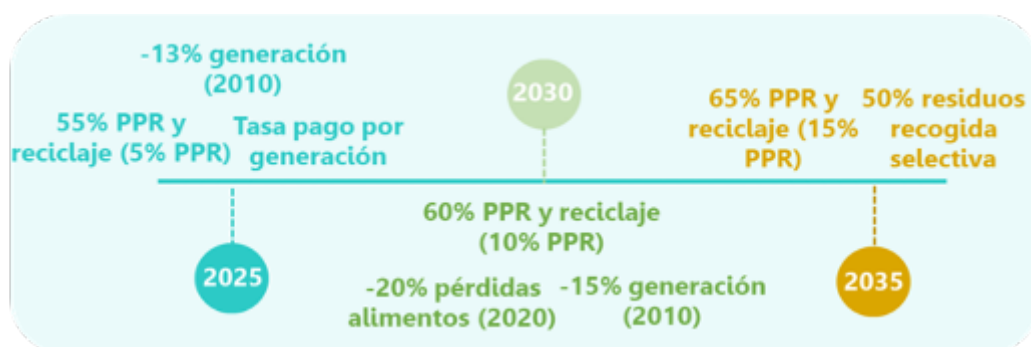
-13% generación (2010)

55% PPR y reciclaje (5% PPR)

Tasa pago por generación

2030

65% PPR y reciclaje (15% PPR)

50% residuos recogida selectiva

60% PPR y reciclaje (10% PPR)

2025

-20% pérdidas alimentos (2020)

-15% generación (2010)

2035